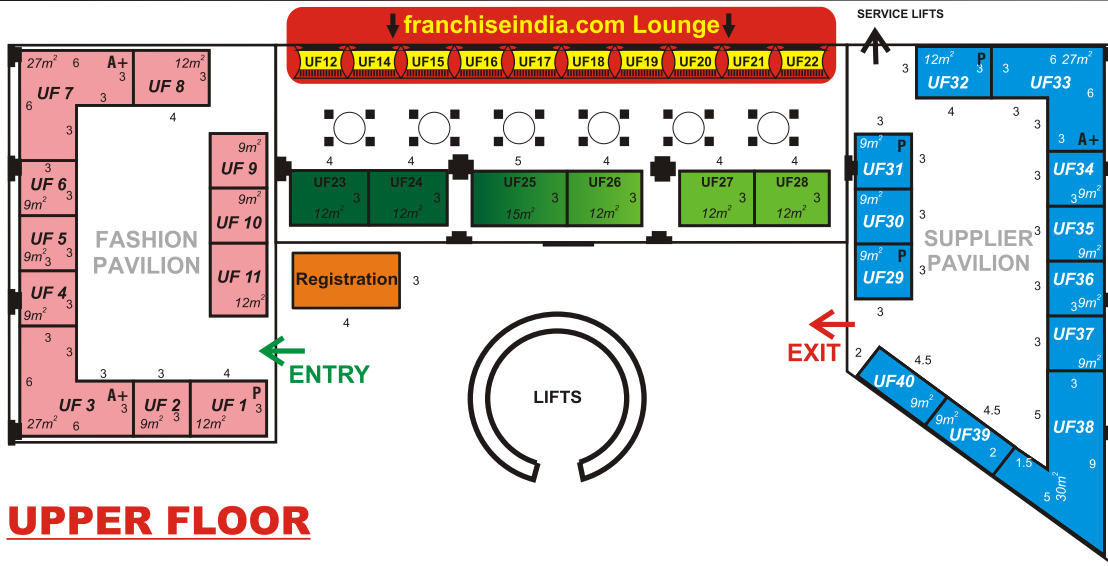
franchiseindia.com Lounge

UF12 UF14 UF15 UF16 UF17 UF18 UF19 UF20 UF21 UF22

SERVICE LIFTS

$27m^2$ 6 A+ 3 UF 7 3 6 3

$12m^2$ UF 8

4

$9m^2$ UF 9

$9m^2$ UF 10

UF 11 $12m^2$

3 UF 6 3 $9m^2$

UF 5 $9m^2$ 3 3

UF 4 3 $9m^2$

3 3 6

3 3 4

UF 3 A+ 3 $27m^2$ 6

UF 2 3 $9m^2$

P UF 1 3 $12m^2$

FASHION PAVILION

ENTRY

4 4 5 4 4 4

UF23 3 $12m^2$

UF24 3 $12m^2$

UF25 3 $15m^2$

UF26 3 $12m^2$

UF27 3 $12m^2$

UF28 3 $12m^2$

Registration 3

4

LIFTS

3

$12m^2$ P 3 UF32

3 6 $27m^2$ UF33 6

4 3

3

$9m^2$ P UF31 3

$9m^2$ UF30 3

$9m^2$ P UF29 3

3

SUPPLIER PAVILION

3 A+

UF34 3 $9m^2$

UF35 3 $9m^2$

UF36 3 $9m^2$

UF37 3 $9m^2$

3

EXIT

2 4.5

UF40 $9m^2$

4.5

$9m^2$ UF39 2

5

UF38 9

1.5 5 $30m^2$

UPPER FLOOR